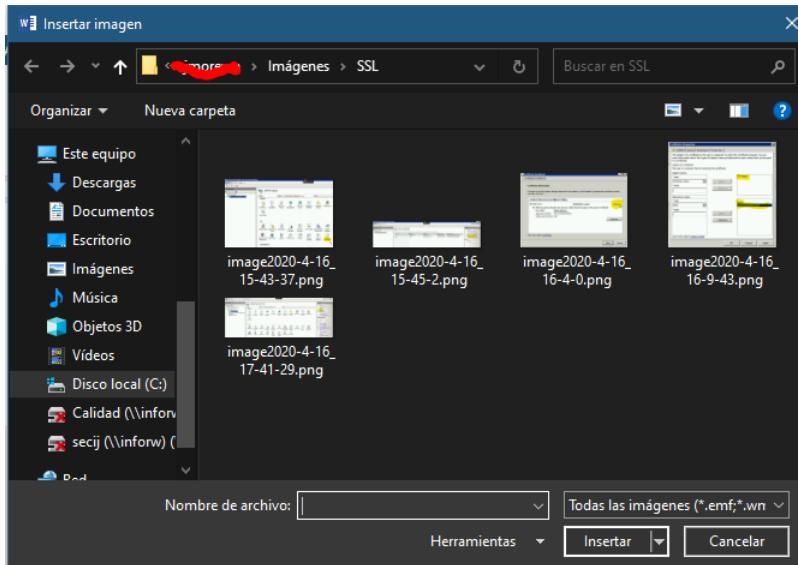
Insertar imagen

« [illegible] › Imágenes › SSL

Buscar en SSL

Organizar ▾ Nueva carpeta

Este equipo
Descargas
Documentos
Escritorio
Imágenes
Música
Objetos 3D
Vídeos
Disco local (C:)
Calidad (\\inforw
secij (\\inforw) (
Red

image2020-4-16_15-43-37.png
image2020-4-16_15-45-2.png
image2020-4-16_16-4-0.png
image2020-4-16_16-9-43.png
image2020-4-16_17-41-29.png

Nombre de archivo:
Todas las imágenes (*.emf;*.wn
Herramientas ▾
Insertar
Cancelar